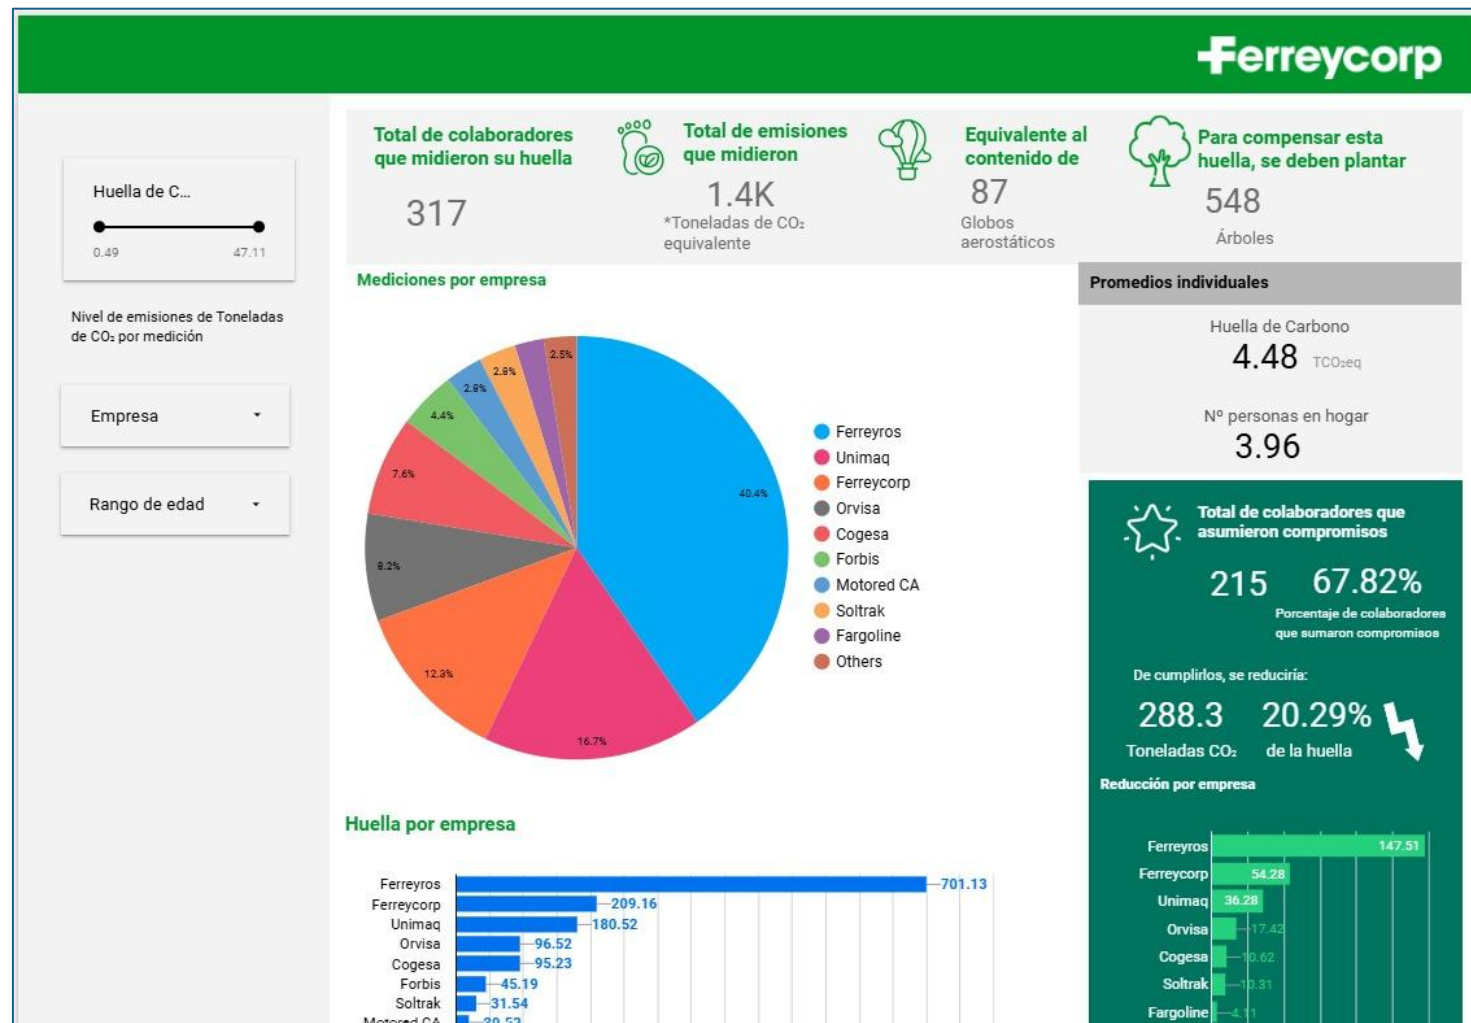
Ferreycorp

Huella de C...

0.49 47.11

Nivel de emisiones de Toneladas de CO₂ por medición

Empresa

Rango de edad

Total de colaboradores que midieron su huella

317

Total de emisiones que midieron

1.4K

*Toneladas de CO₂ equivalente

Equivalente al contenido de

87

Globos aerostáticos

Para compensar esta huella, se deben plantar

548

Árboles

Mediciones por empresa

2.5%
2.8%
2.8%
4.4%
7.6%
8.2%
12.3%
16.7%
40.4%

Ferreyros
Unimaq
Ferreycorp
Orvisa
Cogesa
Forbis
Motored CA
Soltrak
Fargoline
Others

Promedios individuales

Huella de Carbono

4.48 TCO₂eq

Nº personas en hogar

3.96

Total de colaboradores que asumieron compromisos

215 67.82%

Porcentaje de colaboradores que sumaron compromisos

De cumplirlos, se reduciría:

288.3 20.29%

Toneladas CO₂ de la huella

Reducción por empresa

| | |
|---|---|
| Ferreyros | 147.51 |
| Ferreycorp | 54.28 |
| Unimaq | 36.28 |
| Orvisa | 17.42 |
| Cogesa | 10.62 |
| Soltrak | 10.31 |
| Fargoline | 4.11 |

Huella por empresa

| | |
|---|---|
| Ferreyros | 701.13 |
| Ferreycorp | 209.16 |
| Unimaq | 180.52 |
| Orvisa | 96.52 |
| Cogesa | 95.23 |
| Forbis | 45.19 |
| Soltrak | 31.54 |
| Motored CA | 20.52 |